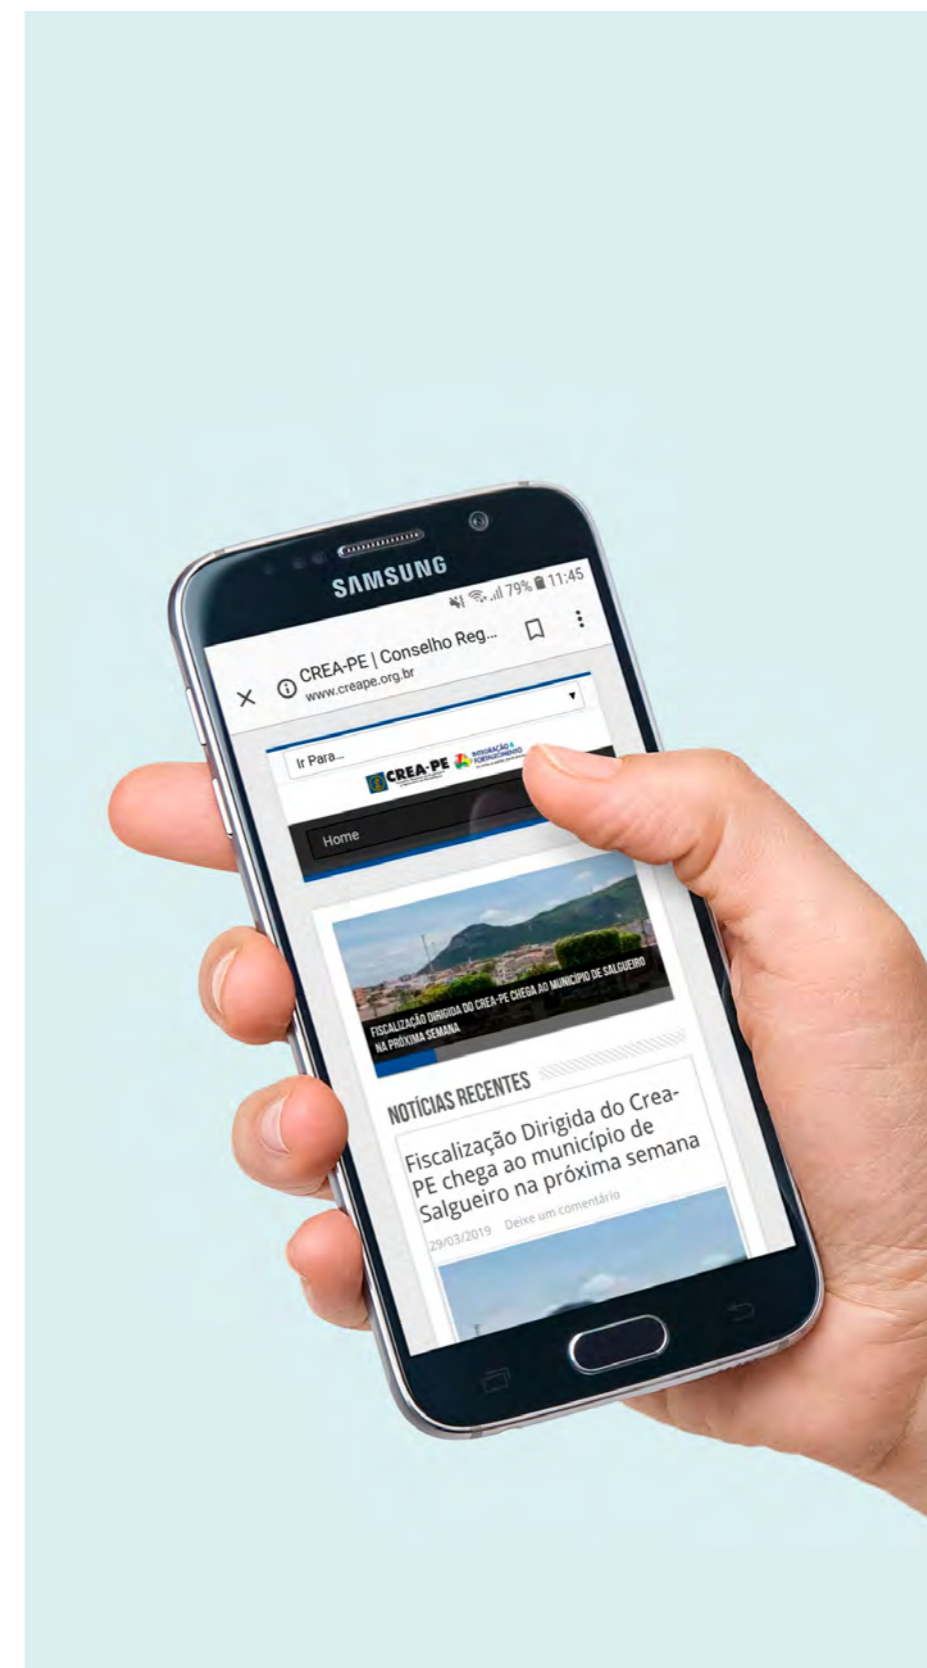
SAMSUNG

79% 11:45

CREA-PE | Conselho Reg...
www.creape.org.br

Ir Para...

CREA-PE

INTEGRAÇÃO & FORTALECIMENTO

Home

FISCALIZAÇÃO DIRIGIDA DO CREA-PE CHEGA AO MUNICÍPIO DE SALGUEIRO NA PRÓXIMA SEMANA

NOTÍCIAS RECENTES

Fiscalização Dirigida do Crea-PE chega ao município de Salgueiro na próxima semana

29/03/2019 Deixe um comentário